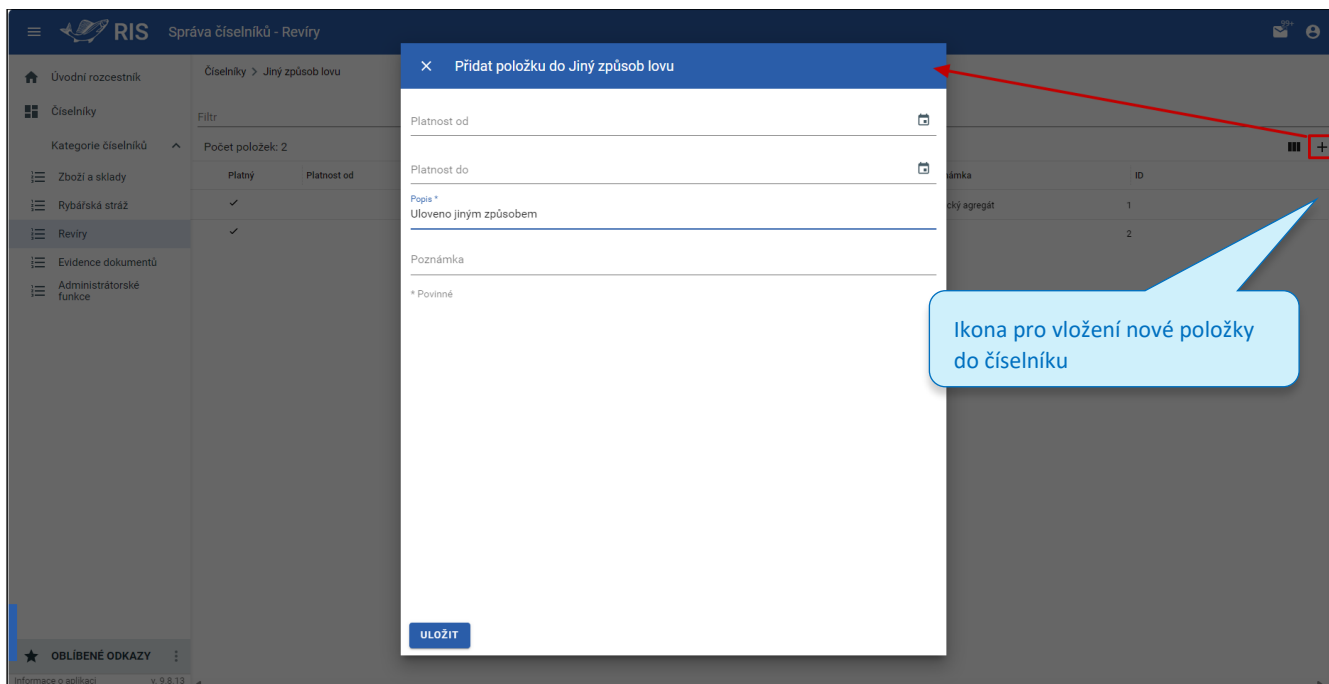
RIS Správa číselníků - Revíry

99+

Úvodní rozcestník
Číselníky
Kategorie číselníků
Zboží a sklady
Rybářská stráž
Revíry
Evidence dokumentů
Administrátorské funkce

OBLÍBENÉ ODKAZY

Informace o aplikaci v. 9.8.13

Číselníky > Jiný způsob lovu

Filtr

Počet položek: 2

| Platný | Platnost od | ...ámka | ID |
|---|---|---|---|
| ✓ | | ...cký agregát | 1 |
| ✓ | | | 2 |

× Přidat položku do Jiný způsob lovu

Platnost od

Platnost do

Popis *
Uloveno jiným způsobem

Poznámka

* Povinné

ULOŽIT

Ikona pro vložení nové položky do číselníku